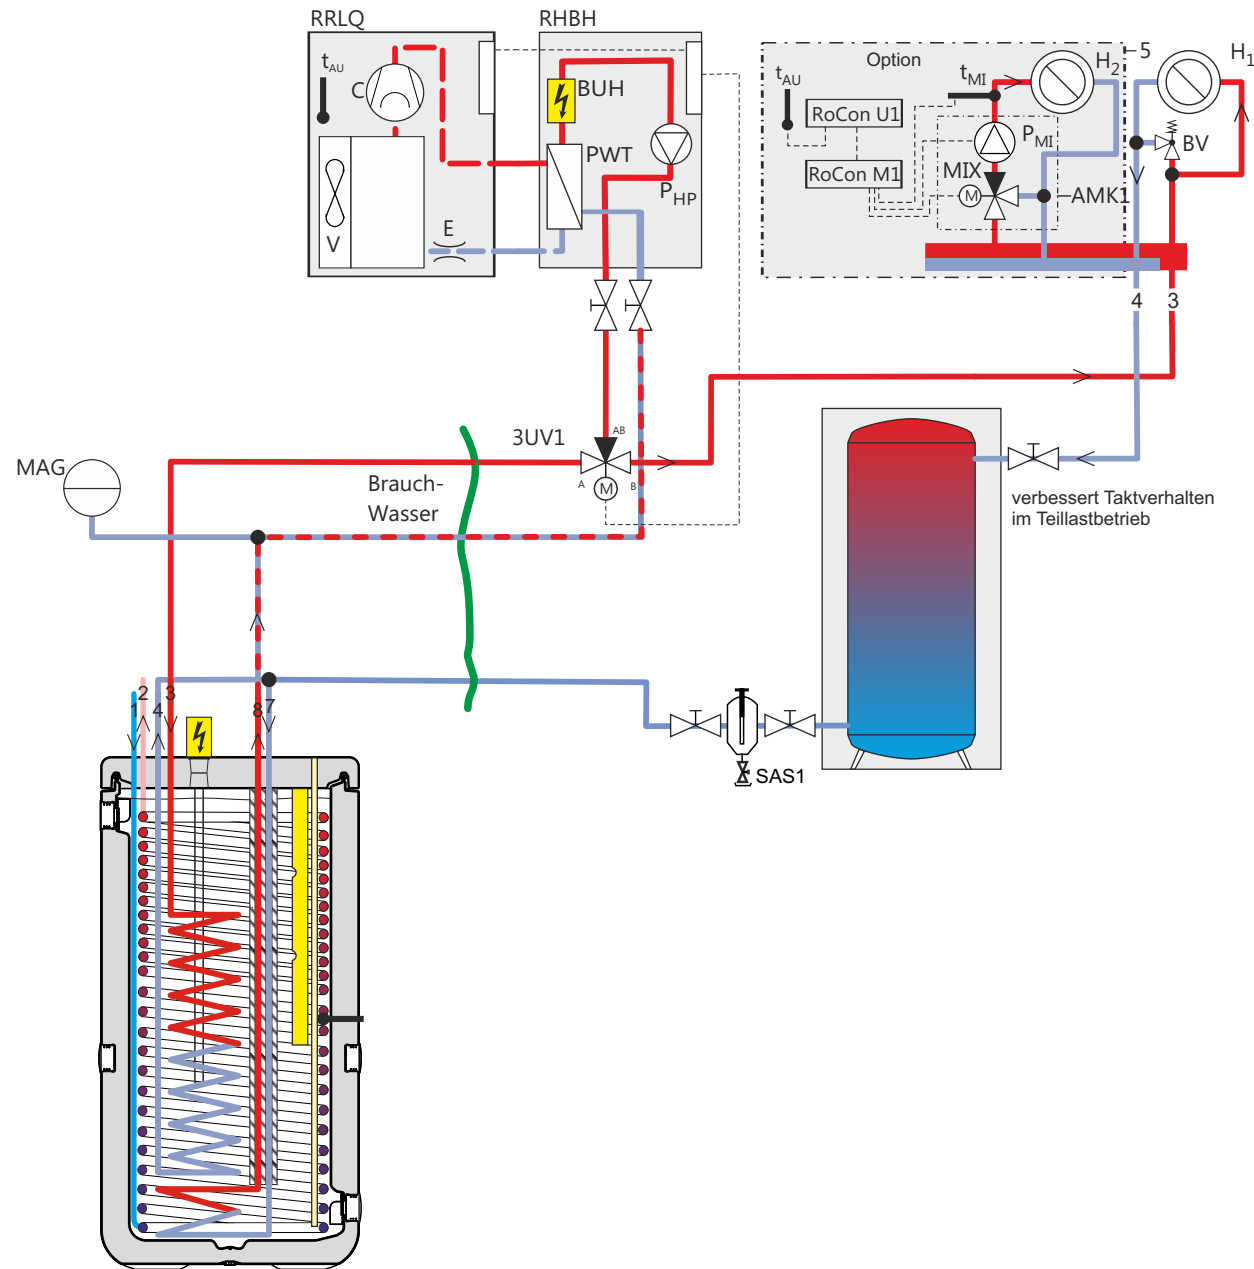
RRLQ
RHBH
$t_{AU}$
C
BUH
PWT
$P_{HP}$
V
E
Option
$t_{AU}$
$t_{MI}$
$H_2$
5
$H_1$
RoCon U1
$P_{MI}$
BV
RoCon M1
MIX
M
AMK1
4
3
3UV1
AB
A
M
B
MAG
Brauch-
Wasser
verbessert Taktverhalten
im Teillastbetrieb
2
1
4
3
8
7
SAS1